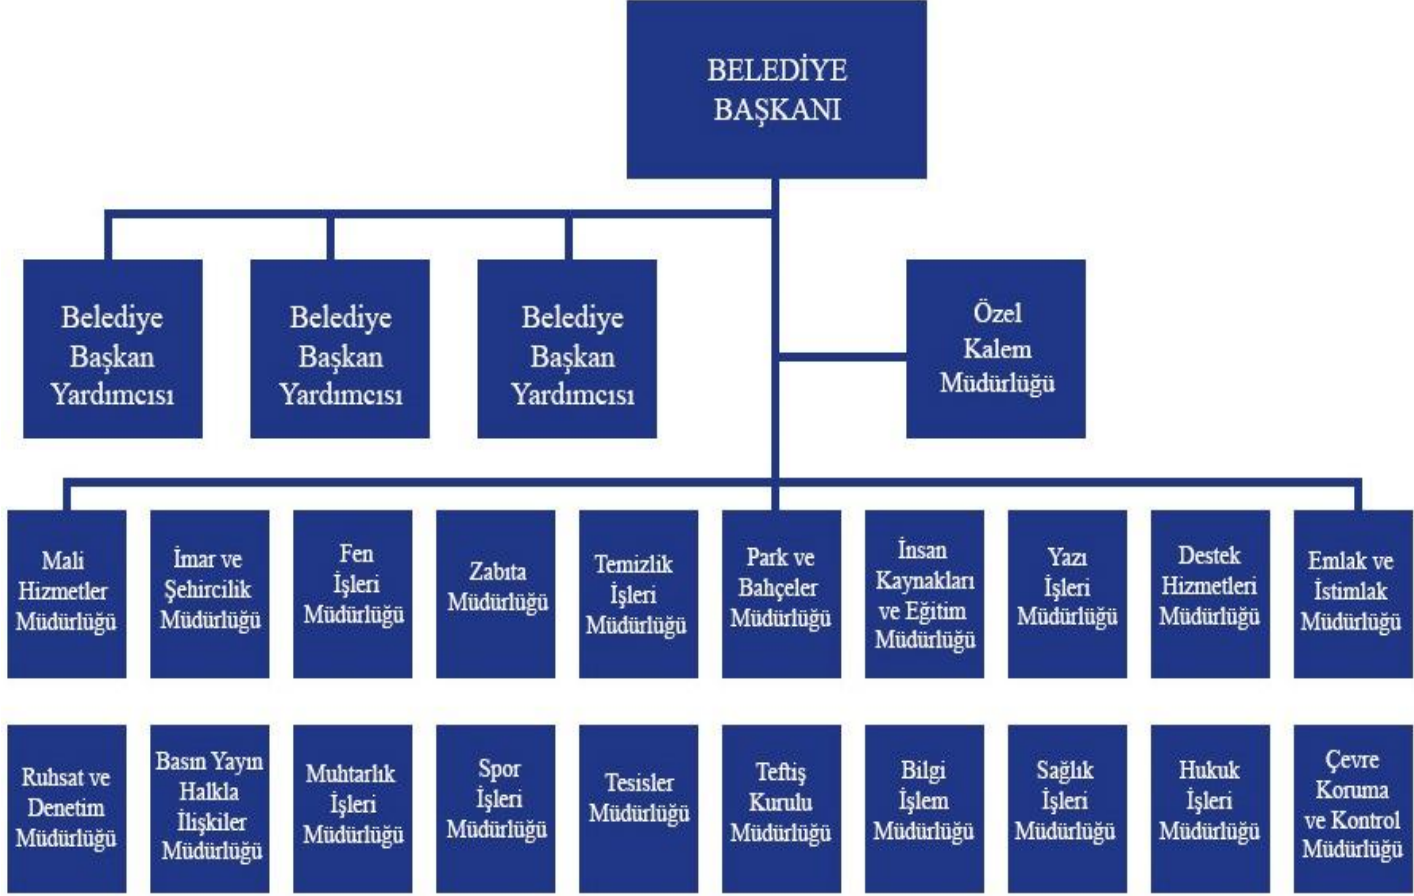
BELEDİYE BAŞKANI

Belediye Başkan Yardımcısı

Belediye Başkan Yardımcısı

Belediye Başkan Yardımcısı

Özel Kalem Müdürlüğü

Mali Hizmetler Müdürlüğü

İmar ve Şehircilik Müdürlüğü

Fen İşleri Müdürlüğü

Zabıta Müdürlüğü

Temizlik İşleri Müdürlüğü

Park ve Bahçeler Müdürlüğü

İnsan Kaynakları ve Eğitim Müdürlüğü

Yazı İşleri Müdürlüğü

Destek Hizmetleri Müdürlüğü

Emlak ve İstimlak Müdürlüğü

Ruhsat ve Denetim Müdürlüğü

Basın Yayın Halkla İlişkiler Müdürlüğü

Muhtarlık İşleri Müdürlüğü

Spor İşleri Müdürlüğü

Tesisler Müdürlüğü

Teftiş Kurulu Müdürlüğü

Bilgi İşlem Müdürlüğü

Sağlık İşleri Müdürlüğü

Hukuk İşleri Müdürlüğü

Çevre Koruma ve Kontrol Müdürlüğü